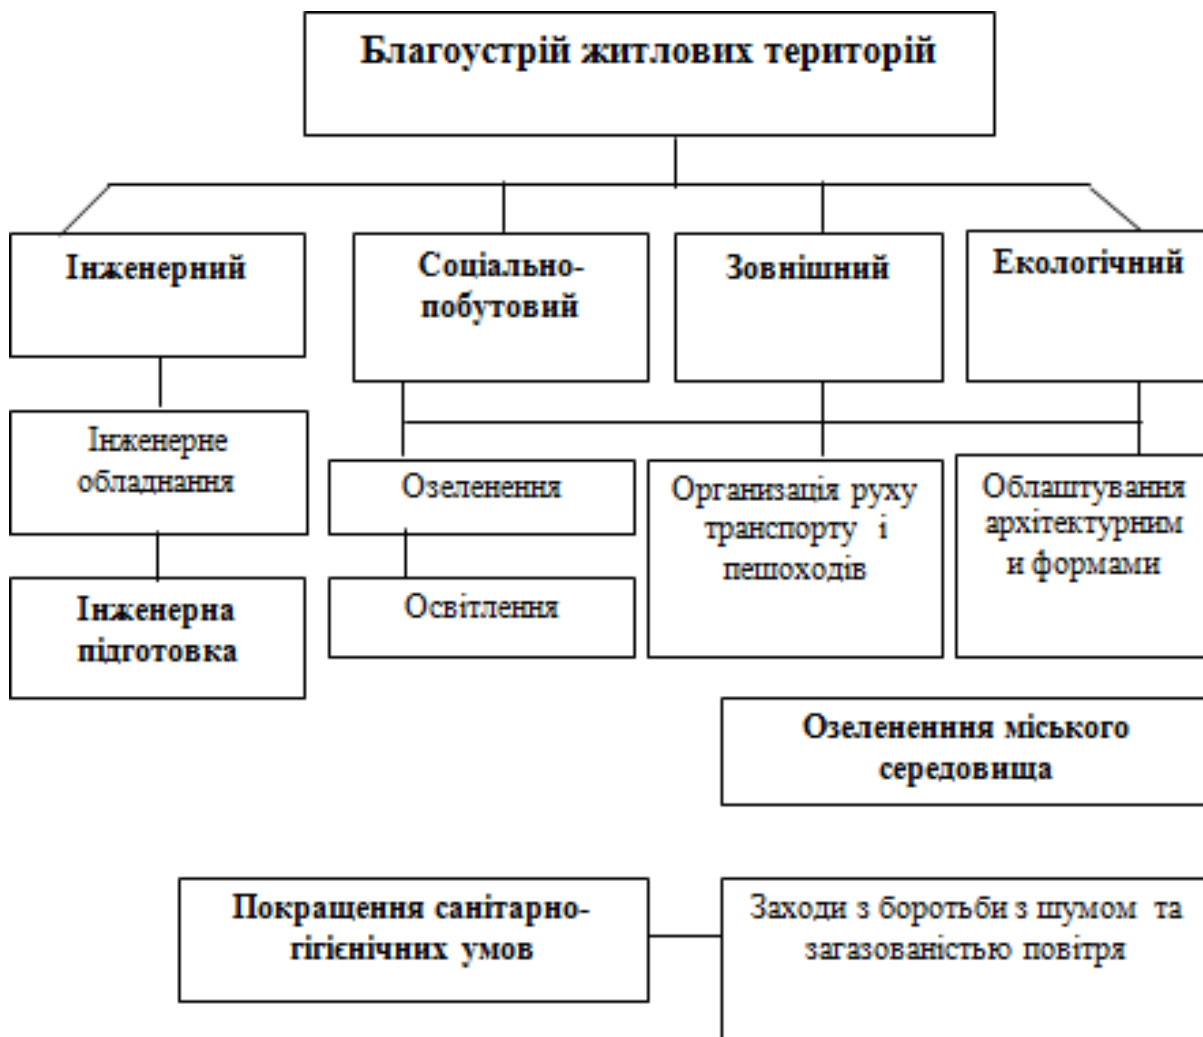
Благоустрій житлових територій

Інженерний

Соціально-побутовий

Зовнішний

Екологічний

Інженерне обладнання

Інженерна підготовка

Озеленення

Освітлення

Организація руху транспорту і пешоходів

Облаштування архітектурним и формами

Озелененння міського середовища

Покращення санітарно-гігієнічних умов

Заходи з боротьби з шумом та загазованістью повітря